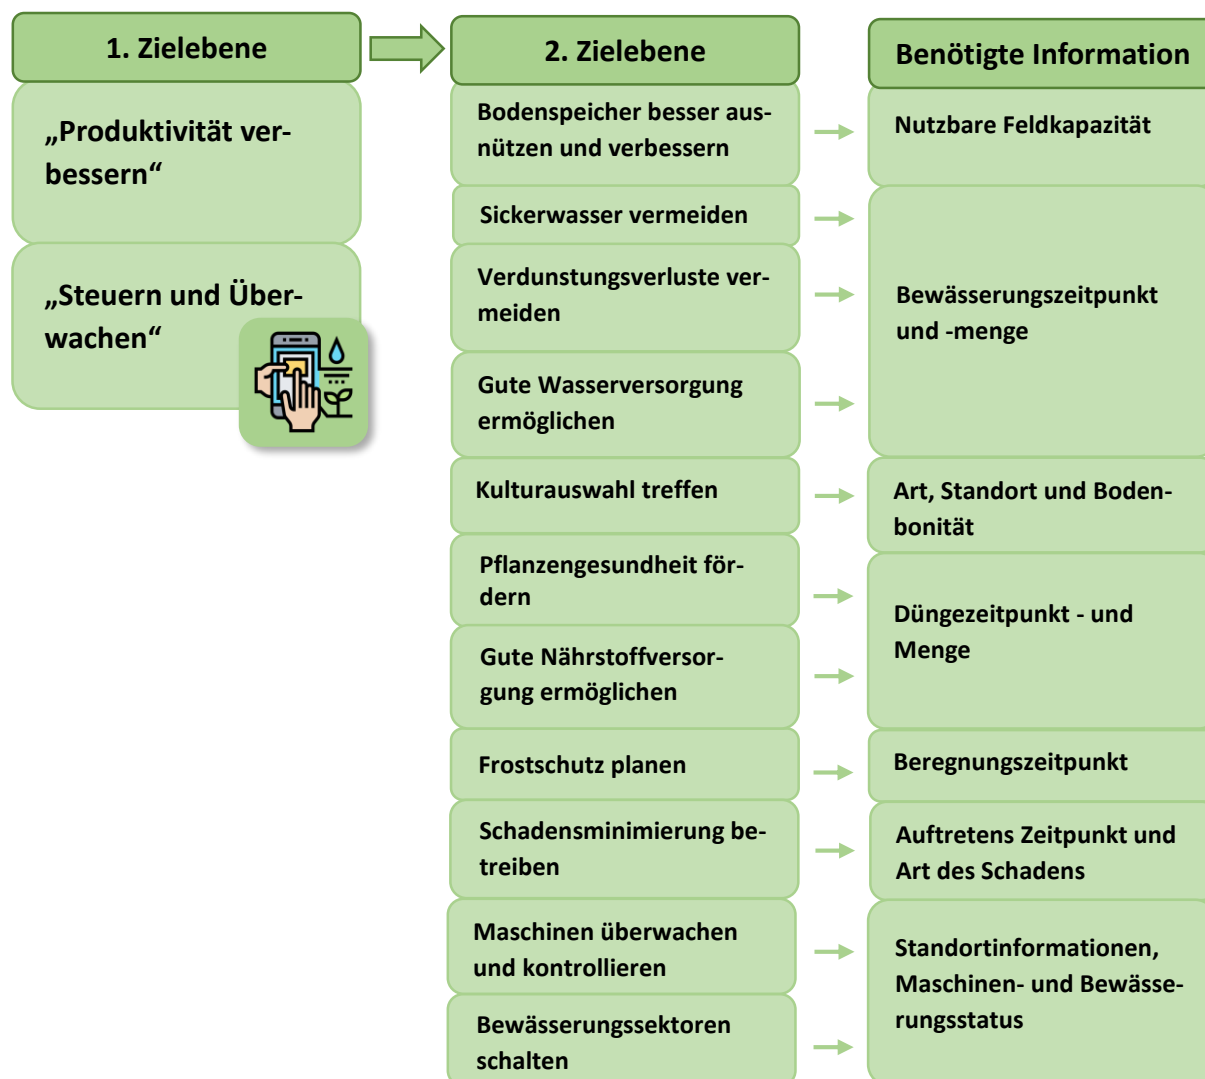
1. Zielebene

„Produktivität verbessern“

„Steuern und Überwachen“

2. Zielebene

Bodenspeicher besser ausnützen und verbessern

Sickerwasser vermeiden

Verdunstungsverluste vermeiden

Gute Wasserversorgung ermöglichen

Kulturauswahl treffen

Pflanzengesundheit fördern

Gute Nährstoffversorgung ermöglichen

Frostschutz planen

Schadensminimierung betreiben

Maschinen überwachen und kontrollieren

Bewässerungssektoren schalten

Benötigte Information

Nutzbare Feldkapazität

Bewässerungszeitpunkt und -menge

Art, Standort und Bodenbonität

Düngezeitpunkt - und Menge

Beregnungszeitpunkt

Auftretens Zeitpunkt und Art des Schadens

Standortinformationen, Maschinen- und Bewässerungsstatus